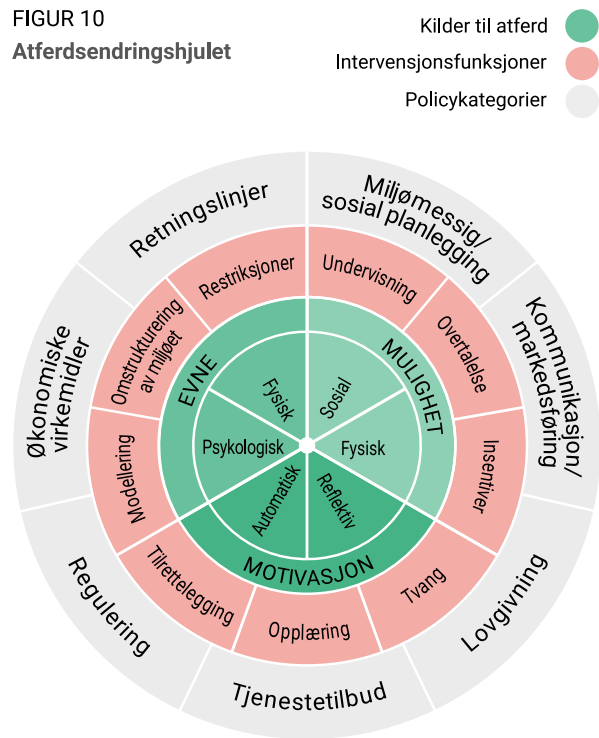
FIGUR 10
Atferdsendringshjulet

Kilder til atferd
Intervensjonsfunksjoner
Policykategorier

Retningslinjer
Miljømessig/sosial planlegging
Kommunikasjon/markedsføring
Lovgivning
Tjenestetilbud
Regulering
Økonomiske virkemidler

Restriksjoner
Undervisning
Overtalelse
Insentiver
Tvang
Opplæring
Tilrettelegging
Modellering
Omstrukturering av miljøet

EVNE
MULIGHET
MOTIVASJON

Fysisk
Sosial
Fysisk
Reflektiv
Automatisk
Psykologisk